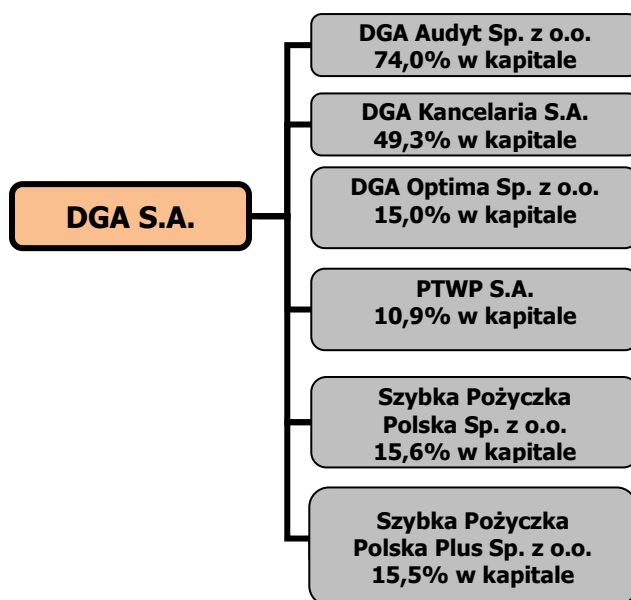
DGA S.A.

DGA Audyt Sp. z o.o.
74,0% w kapitale

DGA Kancelaria S.A.
49,3% w kapitale

DGA Optima Sp. z o.o.
15,0% w kapitale

PTWP S.A.
10,9% w kapitale

Szybka Pożyczka Polska Sp. z o.o.
15,6% w kapitale

Szybka Pożyczka Polska Plus Sp. z o.o.
15,5% w kapitale